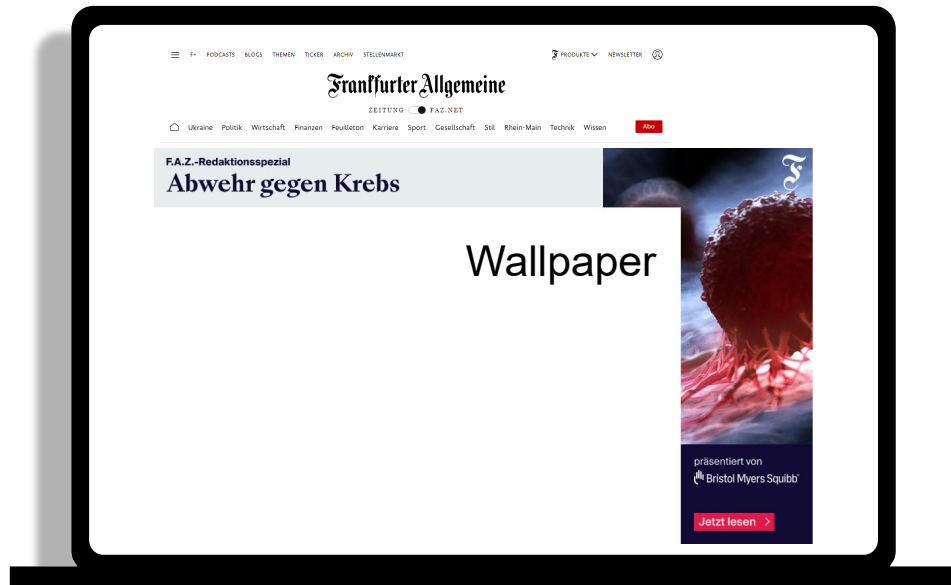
F+ PODCASTS BLOGS THEMEN TICKER ARCHIV STELLENMARKT

PRODUKTE NEWSLETTER

Frankfurter Allgemeine

ZEITUNG FAZ.NET

Ukraine Politik Wirtschaft Finanzen Feuilleton Karriere Sport Gesellschaft Stil Rhein-Main Technik Wissen Abo

F.A.Z.-Redaktionsspezial

Abwehr gegen Krebs

Wallpaper

F

präsentiert von

Bristol Myers Squibb

Jetzt lesen >